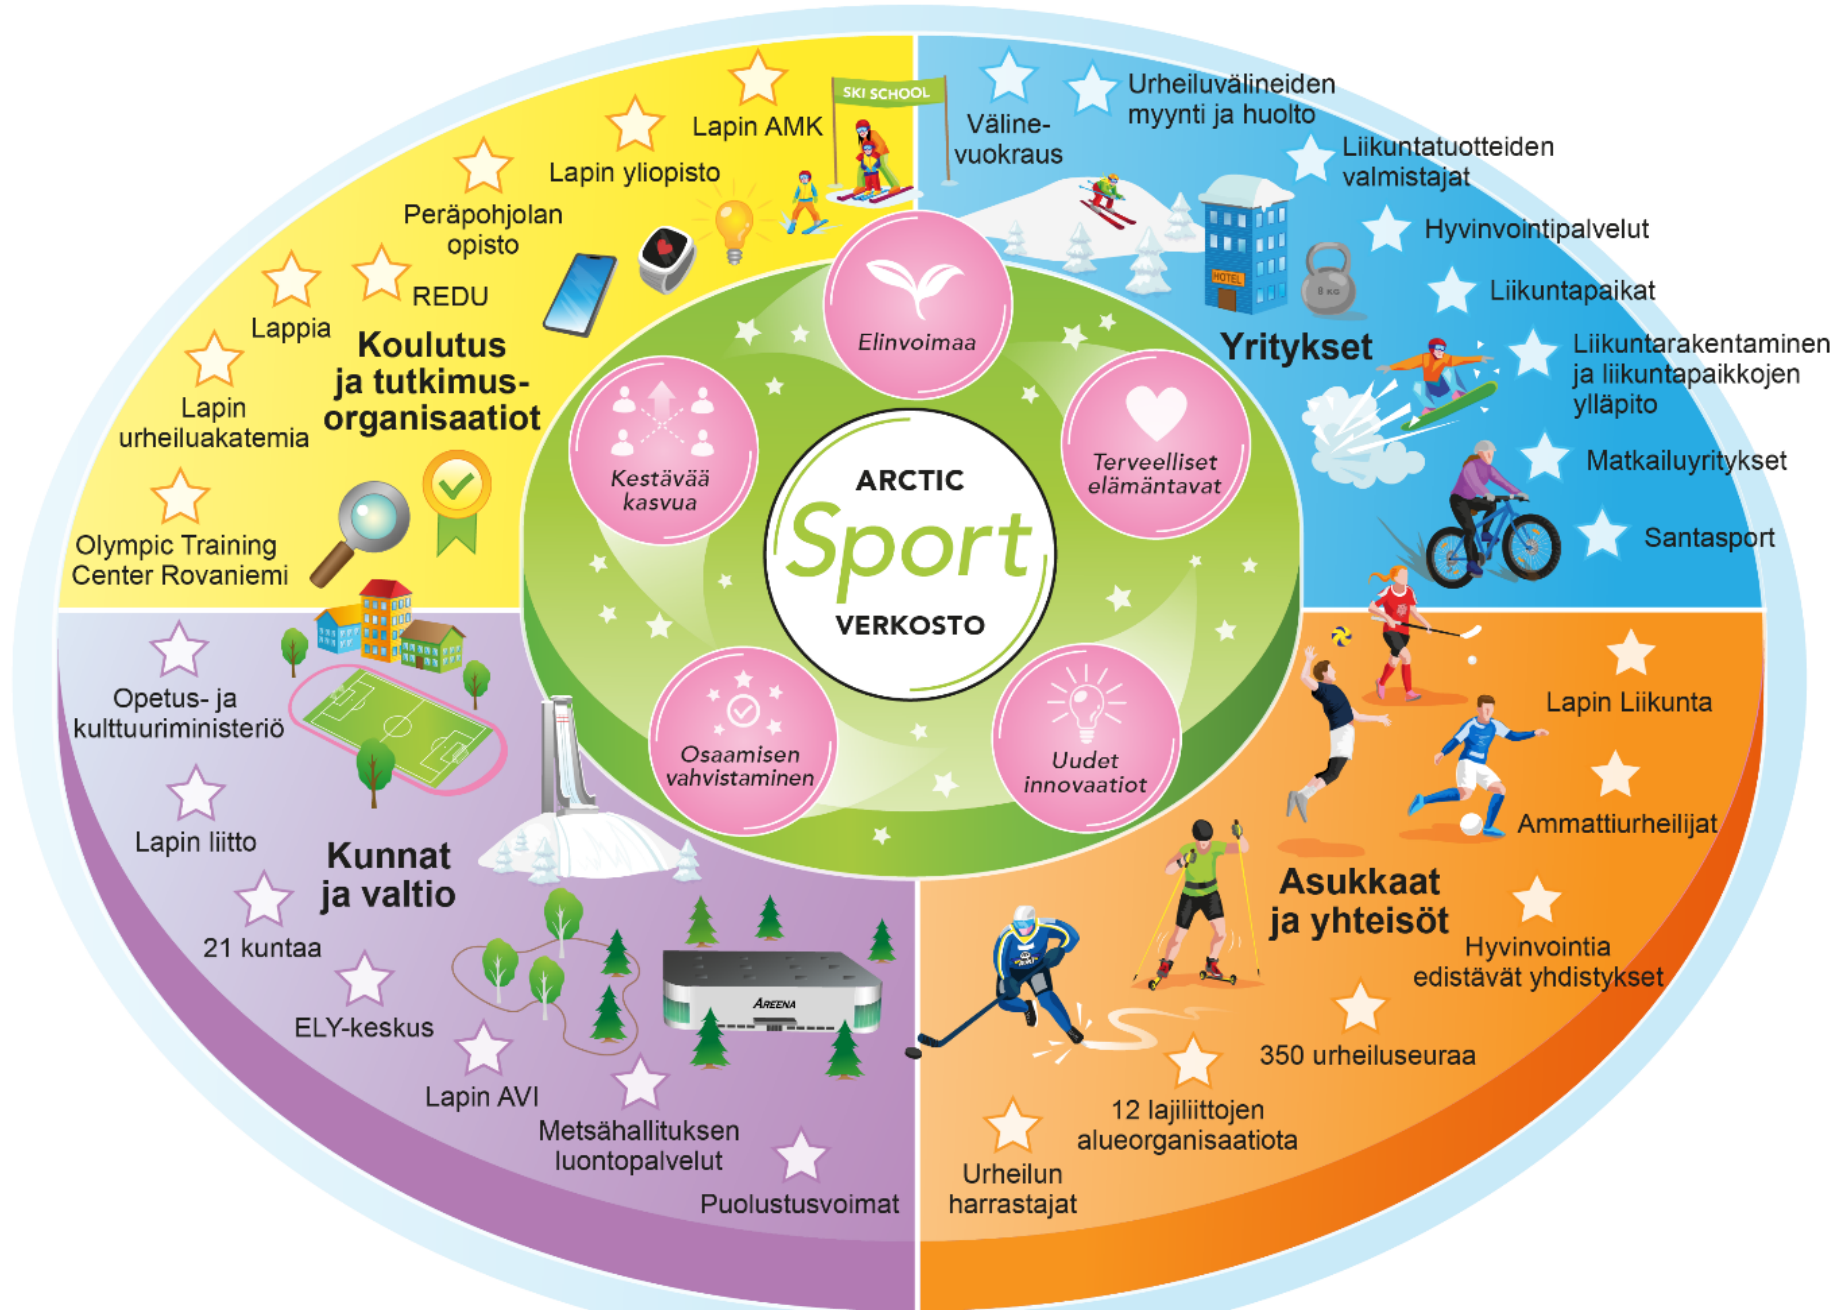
ARCTIC
Sport
VERKOSTO

Elinvoimaa
Terveelliset elämäntavat
Uudet innovaatiot
Osaamisen vahvistaminen
Kestävää kasvua

Koulutus ja tutkimusorganisaatiot
Lapin AMK
Lapin yliopisto
Peräpohjolan opisto
REDU
Lappia
Lapin urheiluakatemia
Olympic Training Center Rovaniemi

SKI SCHOOL

Yritykset
Välinevuokraus
Urheiluvälineiden myynti ja huolto
Liikuntatuotteiden valmistajat
Hyvinvointipalvelut
Liikuntapaikat
Liikuntarakentaminen ja liikuntapaikkojen ylläpito
Matkailuyritykset
Santasport

HOTEL
8 KG

Kunnat ja valtio
Opetus- ja kulttuuriministeriö
Lapin liitto
21 kuntaa
ELY-keskus
Lapin AVI
Metsähallituksen luontopalvelut
Puolustusvoimat

AREENA

Asukkaat ja yhteisöt
Lapin Liikunta
Ammattiurheilijat
Hyvinvointia edistävät yhdistykset
350 urheiluseuraa
12 lajiliittojen alueorganisaatiota
Urheilun harrastajat